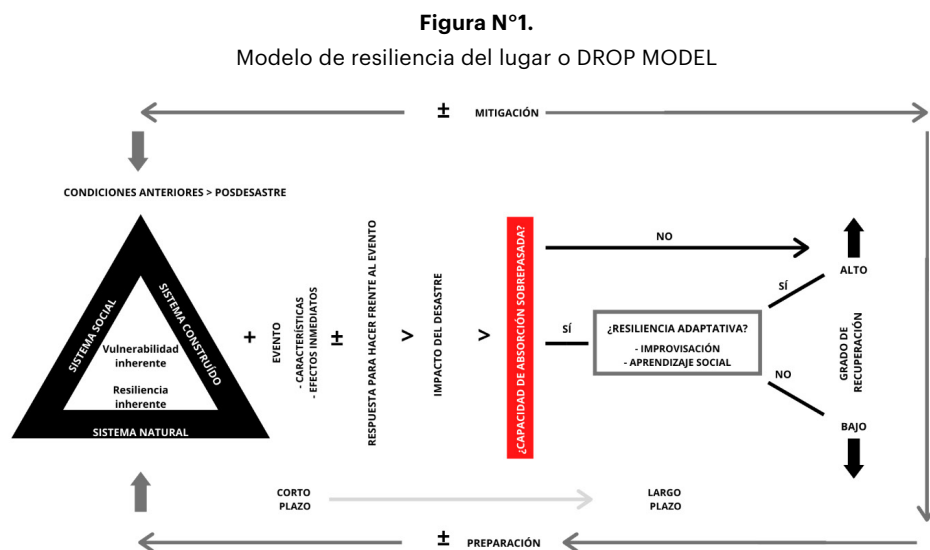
**Figura N°1.**
Modelo de resiliencia del lugar o DROP MODEL

± MITIGACIÓN

CONDICIONES ANTERIORES > POSDESASTRE

SISTEMA SOCIAL

SISTEMA CONSTRUÍDO

Vulnerabilidad inherente

Resiliencia inherente

SISTEMA NATURAL

+

EVENTO
- CARACTERÍSTICAS
- EFECTOS INMEDIATOS

±

RESPUESTA PARA HACER FRENTE AL EVENTO

>

IMPACTO DEL DESASTRE

>

¿CAPACIDAD DE ABSORCIÓN SOBREPASADA?

NO

SÍ

¿RESILIENCIA ADAPTATIVA?
- IMPROVISACIÓN
- APRENDIZAJE SOCIAL

SÍ

NO

ALTO

GRADO DE RECUPERACIÓN

BAJO

CORTO PLAZO

LARGO PLAZO

± PREPARACIÓN